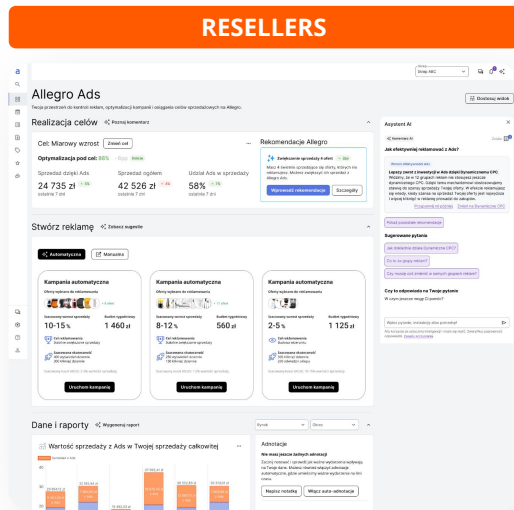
RESELLERS

Sklep ABC

Allegro Ads

Twoje przestrzeń do kontroli reklam, optymalizacji kampanii i osiągania celów sprzedażowych na Allegro.

Realizacja celów

Poznaj komentarz

Cel: Miarowy wzrost

Zmień cel

Optymalizacja pod cel: 88%

Sprzedaż z Ads

24 735 zł

ostatnie 7 dni

Sprzedaż ogółem

42 526 zł

ostatnie 7 dni

Udział Ads w sprzedaży

58%

ostatnie 7 dni

Rekomendacje Allegro

Zwiększanie sprzedaży 4 ofert

Wprowadź rekomendacje

Szczegóły

Stwórz reklamę

Zobacz sugestie

Automatyczna

Manualna

Kampania automatyczna

Oferty wybrane do reklamowania

Szacowany wzrost sprzedaży

10-15 %

Budżet tygodniowy

1 460 zł

Uruchom kampanię

Kampania automatyczna

Oferty wybrane do reklamowania

Szacowany wzrost sprzedaży

8-12 %

Budżet tygodniowy

560 zł

Uruchom kampanię

Kampania automatyczna

Oferty wybrane do reklamowania

Szacowany wzrost sprzedaży

2-5 %

Budżet tygodniowy

1 125 zł

Uruchom kampanię

Dane i raporty

Wygeneruj raport

Wartość sprzedaży z Ads w Twojej sprzedaży całkowitej

Adnotacje

Nie masz jeszcze żadnych adnotacji

Napisz notatkę

Włącz auto-adnotacje

Dostosuj widok

Asystent AI

Jak efektywniej reklamować z Ads?

Lepszy zwrot z inwestycji w Ads dzięki Dynamicznemu CPC

Zaproponuj mi strategię

Zmień na Dynamiczne CPC

Sugerowane pytania

Jak działa dynamiczne CPC?

Co to są grupy ofert?

Czy mogę sami zmienić w samych grupach reklam?

Czy to odpowiada na Twoje pytanie

Wpisz pytanie, instrukcję albo polecenie